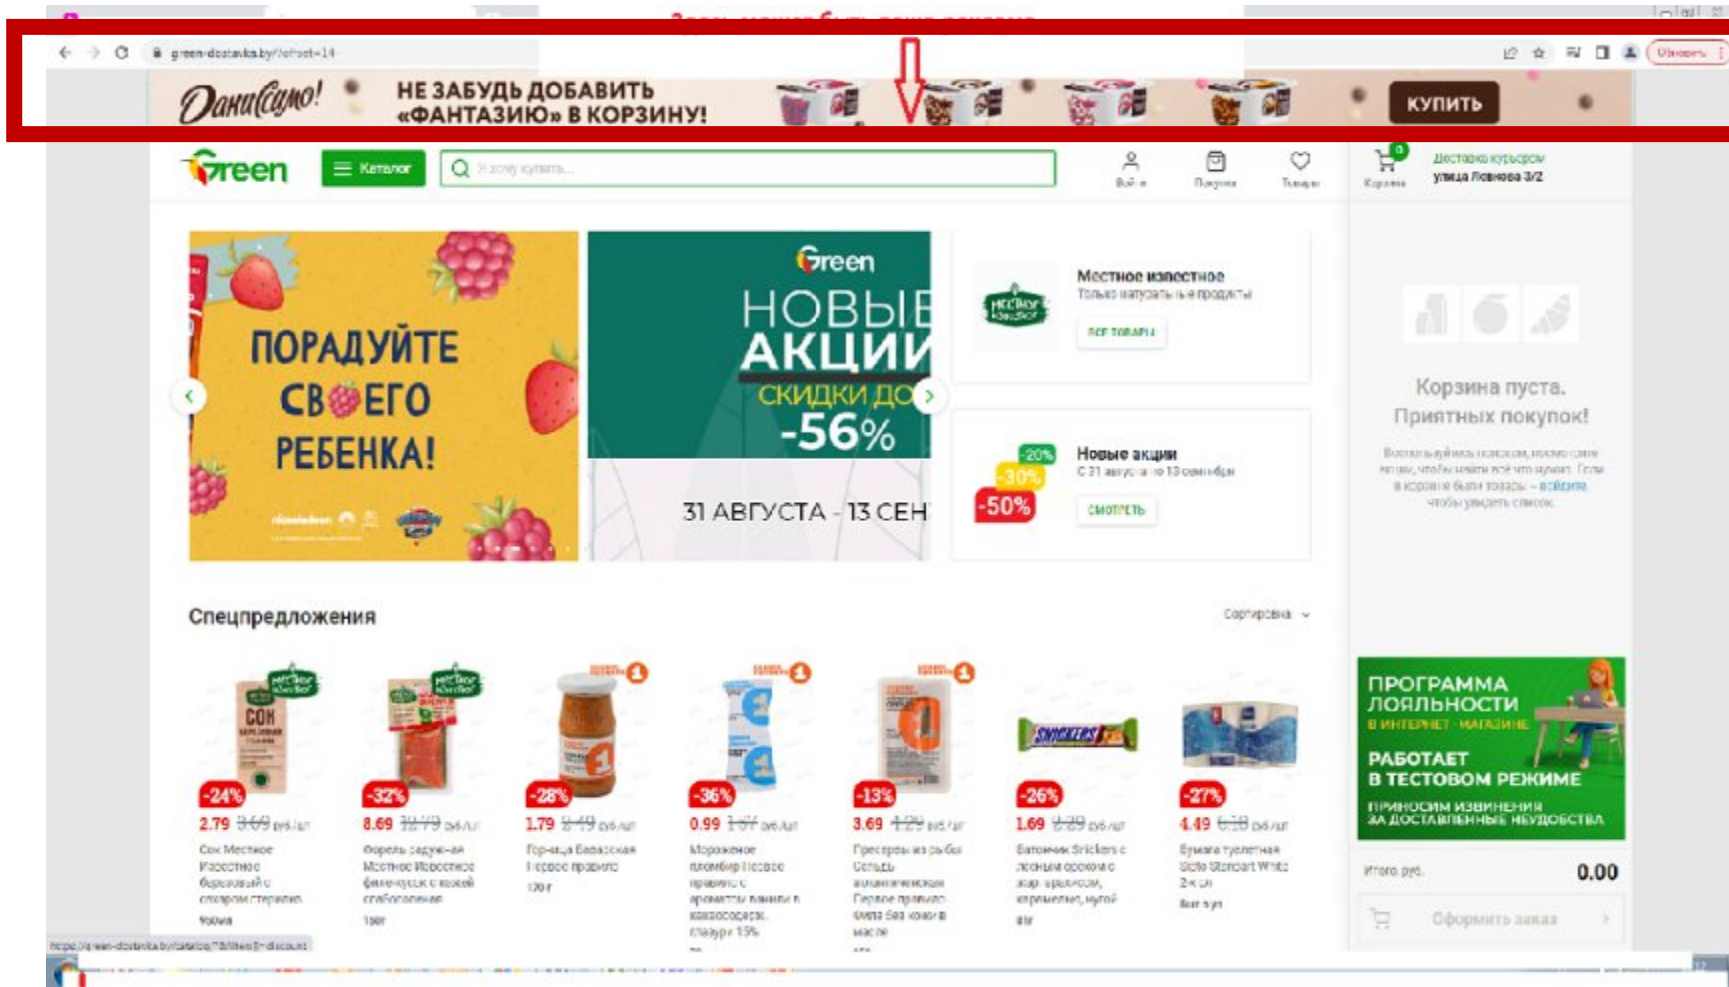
green-dostavka.by/?offset=14

Даниссимо! НЕ ЗАБУДЬ ДОБАВИТЬ «ФАНТАЗИЮ» В КОРЗИНУ! КУПИТЬ

Green Каталог Я хочу купить... Войти Покупки Товары Корзина Доставка курьером улица Ловкова 3/2

ПОРАДУЙТЕ СВОЕГО РЕБЕНКА!

Green НОВЫЕ АКЦИИ СКИДКИ ДО -56% 31 АВГУСТА - 13 СЕН

Местное известное Только натуральные продукты ВСЕ ТОВАРЫ

-20% -30% -50% Новые акции С 31 августа по 13 сентября СМОТРЕТЬ

Корзина пуста. Приятных покупок!

Спецпредложения Сортировка

-24% 2.79 3.69 руб./шт Сок Местное Известное березовый с сахаром стерилизо 900мл

-32% 8.69 12.79 руб./шт Форель радужная Местное Известное филе-кусок слабосоленая 150г

-28% 1.79 2.49 руб./шт Горчица Баварская Первое правило 170 г

-36% 0.99 1.57 руб./шт Мороженое пломбир Первое правило с ароматом ванили в вафельном стаканчике глазурь 15%

-13% 3.69 4.29 руб./шт Пресервы из рыбы Сельдь атлантическая Первое правило филе без кожи в масле

-26% 1.69 2.29 руб./шт Батончик Snickers с арахисом, нугой, карамелью

-27% 4.49 6.18 руб./шт Бумага туалетная Soft Comfort White 24 шт

ПРОГРАММА ЛОЯЛЬНОСТИ В ИНТЕРНЕТ-МАГАЗИНЕ РАБОТАЕТ В ТЕСТОВОМ РЕЖИМЕ ПРИНОСИМ ИЗВИНЕНИЯ ЗА ДОСТАВЛЕННЫЕ НЕУДОБСТВА

Итого руб. 0.00

Оформить заказ